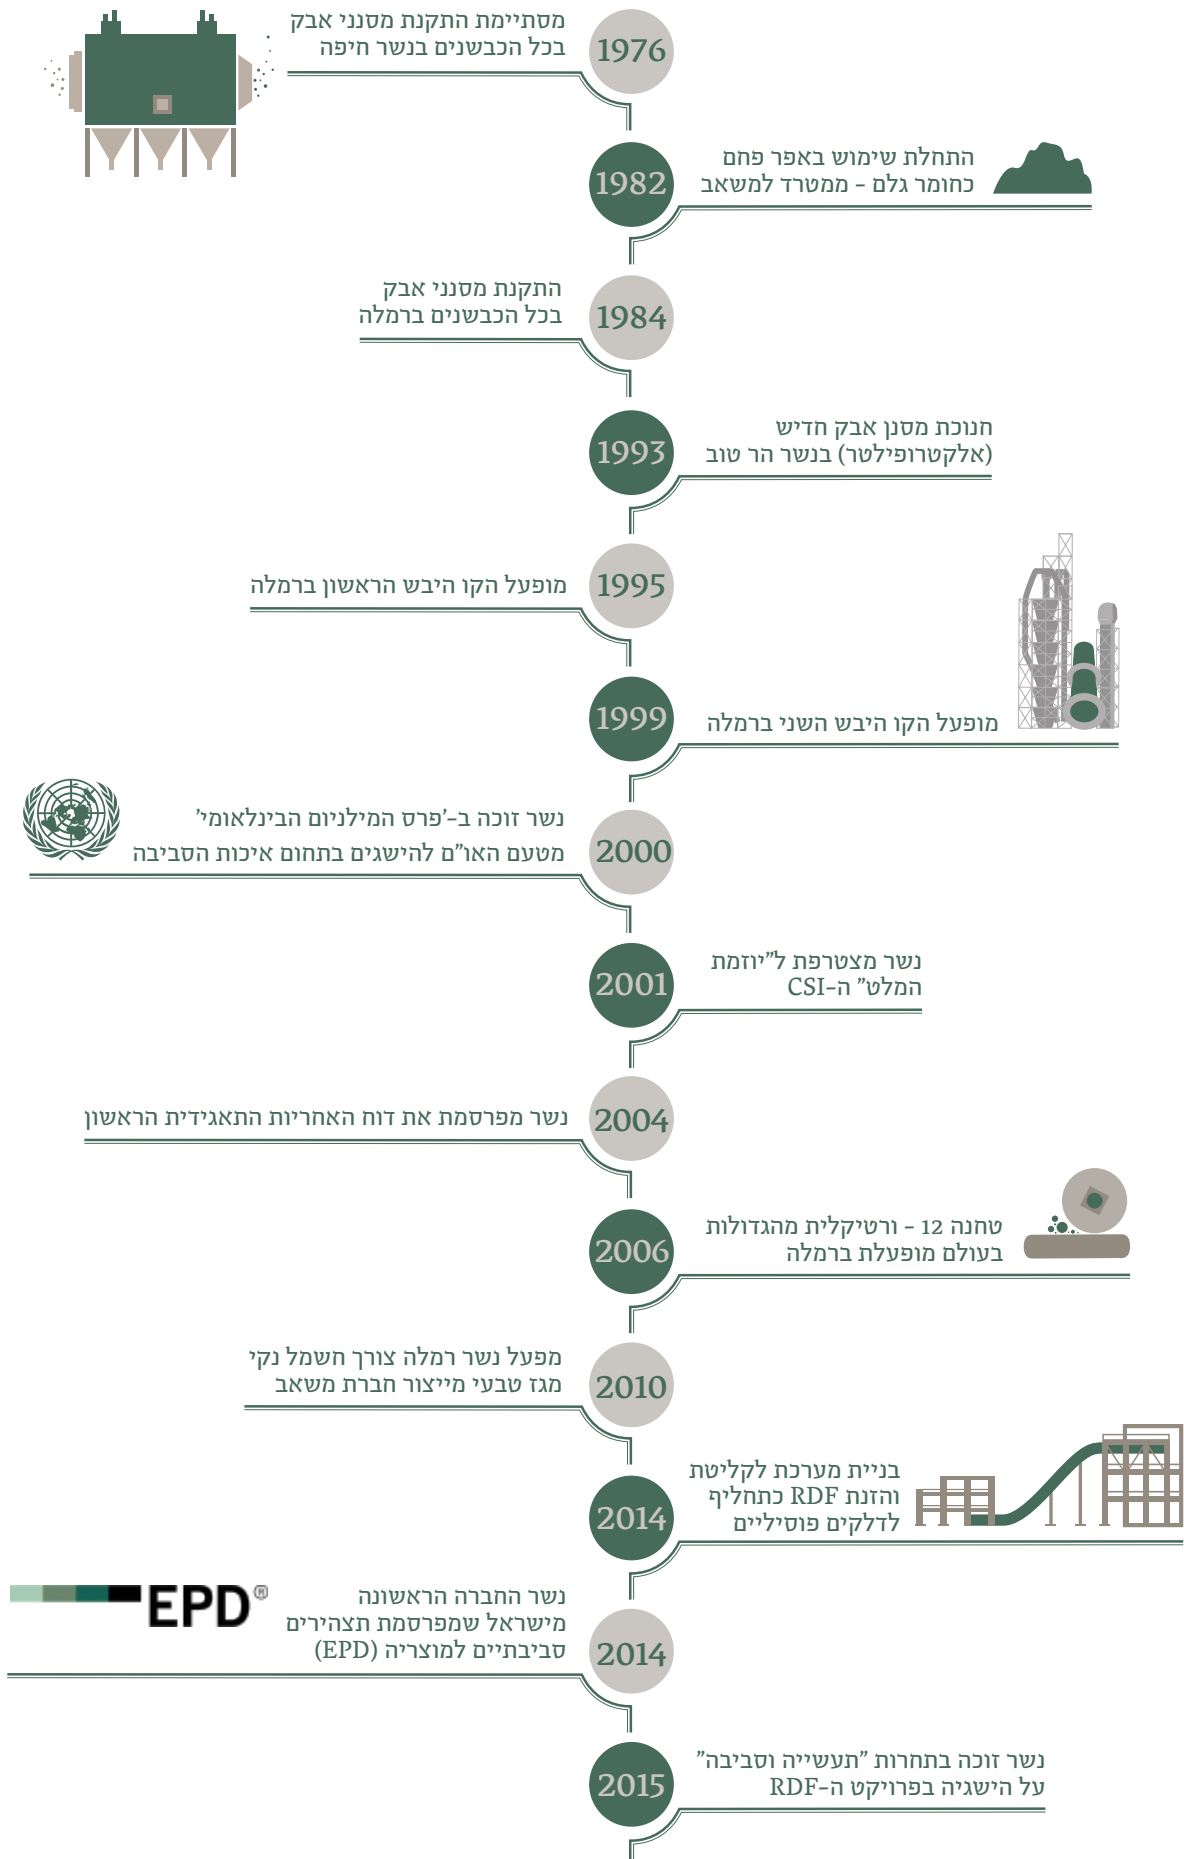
1976
מסתיימת התקנת מסנני אבק בכל הכבשנים בנשר חיפה

1982
התחלת שימוש באפר פחם כחומר גלם - ממטרד למשאב

1984
התקנת מסנני אבק בכל הכבשנים ברמלה

1993
חנוכת מסנן אבק חדיש (אלקטרופילטר) בנשר הר טוב

1995
מופעל הקו היבש הראשון ברמלה

1999
מופעל הקו היבש השני ברמלה

2000
נשר זוכה ב-'פרס המילניום הבינלאומי' מטעם האו"ם להישגים בתחום איכות הסביבה

2001
נשר מצטרפת ל"יוזמת המלט" ה-CSI

2004
נשר מפרסמת את דוח האחריות התאגידית הראשון

2006
טחנה 12 - ורטיקלית מהגדולות בעולם מופעלת ברמלה

2010
מפעל נשר רמלה צורך חשמל נקי מגז טבעי מייצור חברת משאב

2014
בניית מערכת לקליטת והזנת RDF כתחליף לדלקים פוסיליים

2014
EPD®
נשר החברה הראשונה מישראל שמפרסמת תצהירים סביבתיים למוצריה (EPD)

2015
נשר זוכה בתחרות "תעשייה וסביבה" על הישגיה בפרויקט ה-RDF